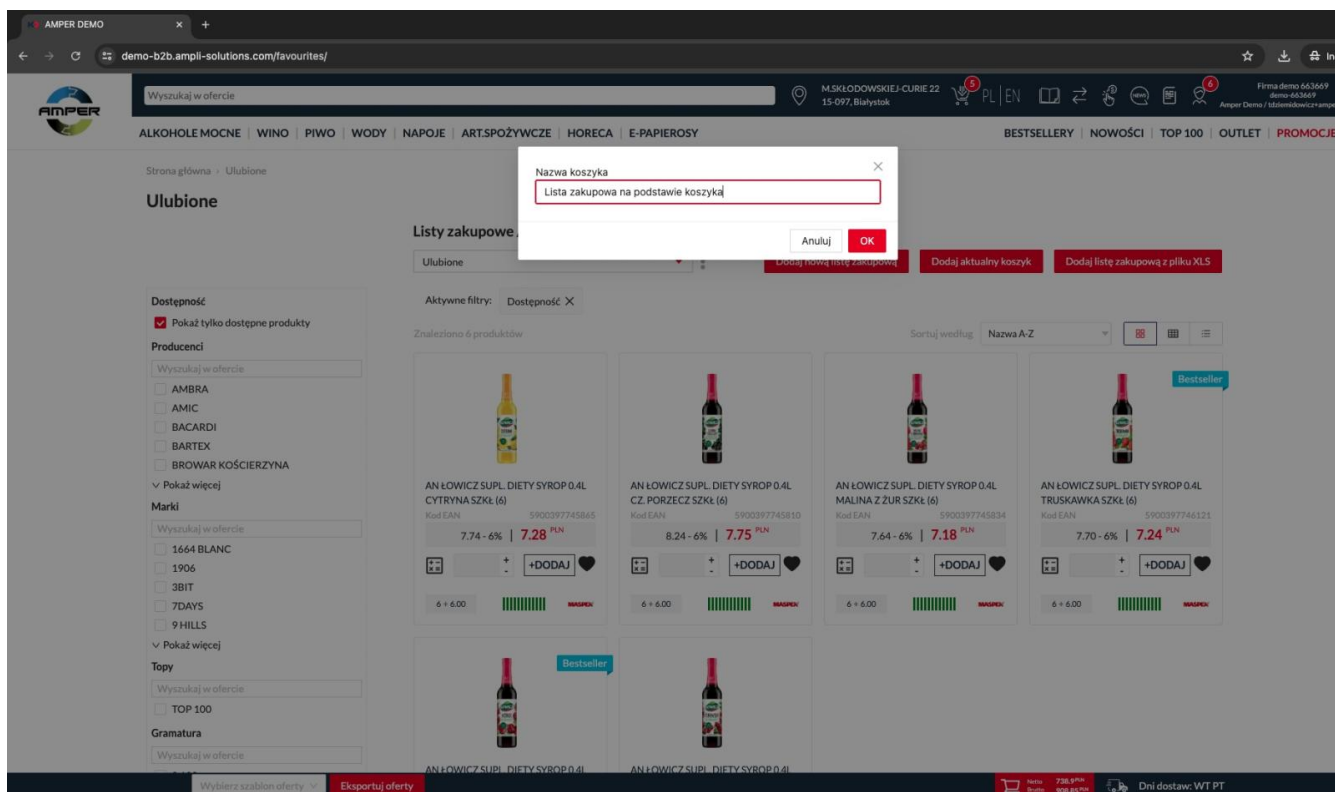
AMPER DEMO

demo-b2b.ampli-solutions.com/favourites/

AMPER

Wyszukaj w ofercie

M.SKŁODOWSKIEJ-CURIE 22
15-097, Białystok

5

PL | EN

6

Firma demo 663669
demo-663669
Amper Demo / tdziemidowicz+ampe

ALKOHOLE MOCNE | WINO | PIWO | WODY | NAPOJE | ART.SPOŻYWCZE | HORECA | E-PAPIEROSY

BESTSELLERY | NOWOŚCI | TOP 100 | OUTLET | PROMOCJE

Strona główna › Ulubione

Ulubione

Nazwa koszyka

Lista zakupowa na podstawie koszyka

Anuluj OK

Listy zakupowe

Ulubione

Dodaj nową listę zakupową Dodaj aktualny koszyk Dodaj listę zakupową z pliku XLS

Dostępność

Pokaż tylko dostępne produkty

Producenci

Wyszukaj w ofercie

AMBRA
AMIC
BACARDI
BARTEX
BROWAR KOŚCIERZYNA

Pokaż więcej

Marki

Wyszukaj w ofercie

1664 BLANC
1906
3BIT
7DAYS
9 HILLS

Pokaż więcej

Topy

Wyszukaj w ofercie

TOP 100

Gramatura

Wyszukaj w ofercie

Aktywne filtry: Dostępność ✕

Znaleziono 6 produktów

Sortuj według Nazwa A-Z

AN ŁOWICZ SUPL. DIETY SYROP 0.4L CYTRYNA SZKŁ (6)
Kod EAN 5900397745865
7.74 - 6% | 7.28 PLN
+DODAJ
6 ÷ 6.00

AN ŁOWICZ SUPL. DIETY SYROP 0.4L CZ. PORZECZ SZKŁ (6)
Kod EAN 5900397745810
8.24 - 6% | 7.75 PLN
+DODAJ
6 ÷ 6.00

AN ŁOWICZ SUPL. DIETY SYROP 0.4L MALINA Z ŻUR SZKŁ (6)
Kod EAN 5900397745834
7.64 - 6% | 7.18 PLN
+DODAJ
6 ÷ 6.00

Bestseller
AN ŁOWICZ SUPL. DIETY SYROP 0.4L TRUSKAWKA SZKŁ (6)
Kod EAN 5900397746121
7.70 - 6% | 7.24 PLN
+DODAJ
6 ÷ 6.00

Bestseller
AN ŁOWICZ SUPL. DIETY SYROP 0.4L

AN ŁOWICZ SUPL. DIETY SYROP 0.4L

Wybierz szablon oferty Eksportuj oferty

Netto 738.9 PLN
Brutto 908.85 PLN

Dni dostaw: WT PT